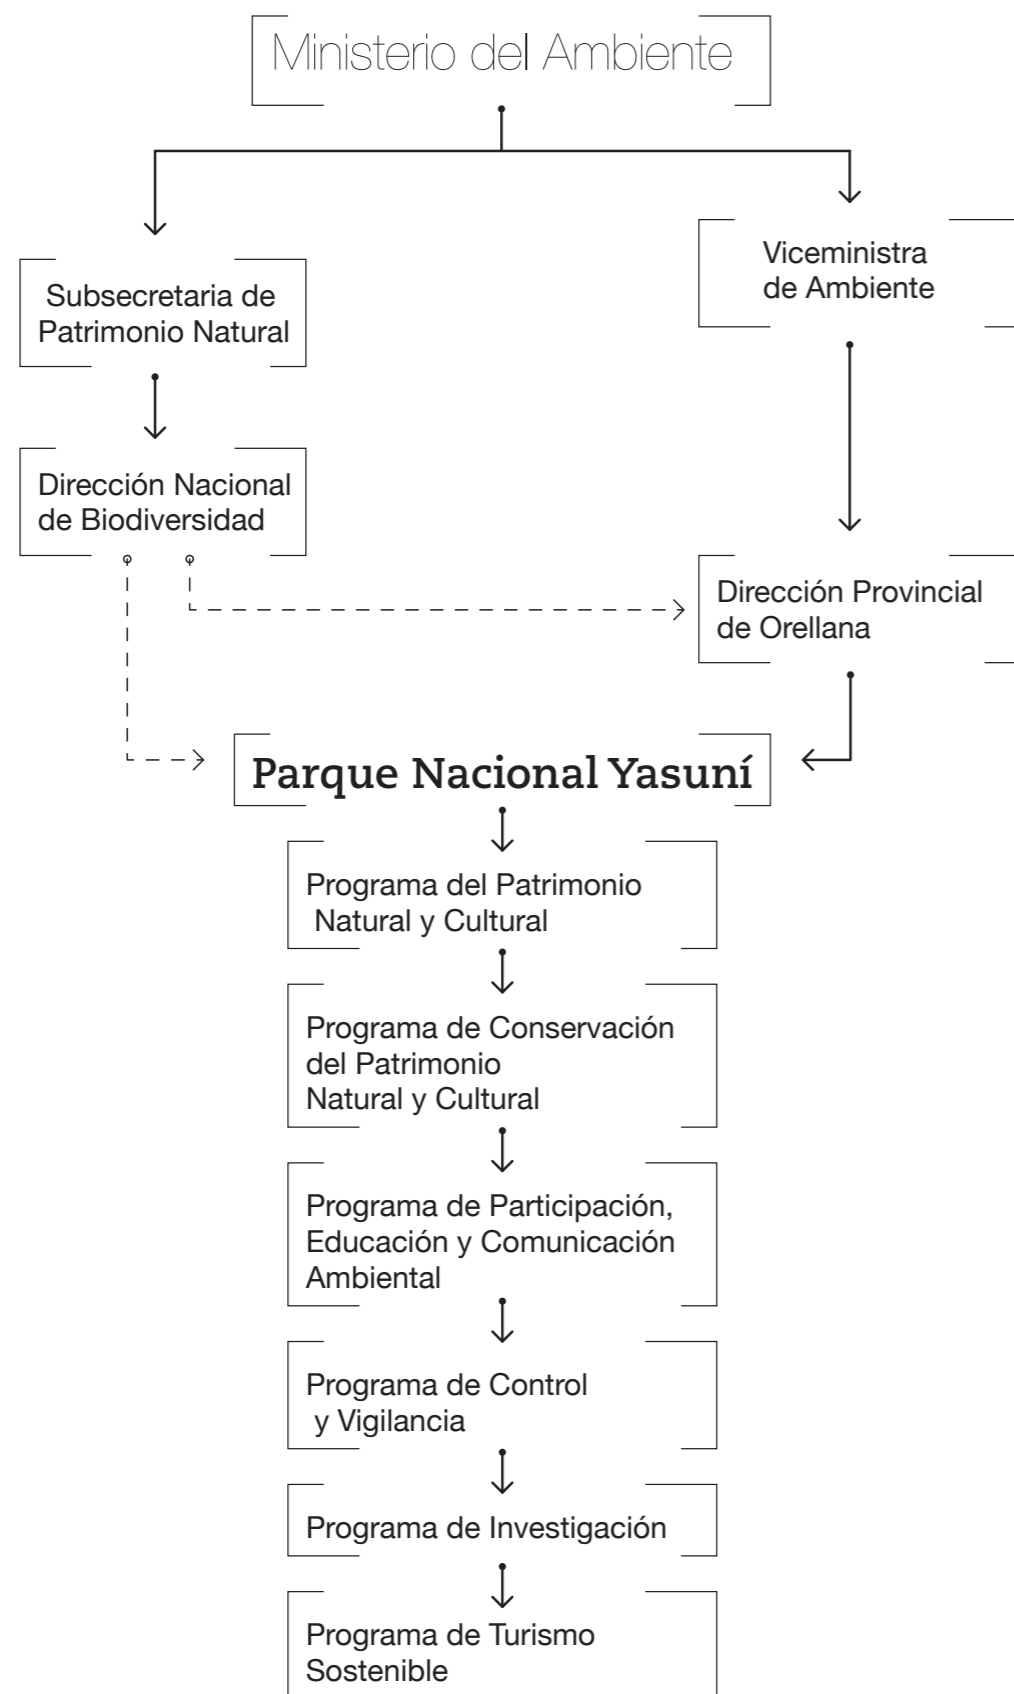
Ministerio del Ambiente

Subsecretaria de Patrimonio Natural

Viceministra de Ambiente

Dirección Nacional de Biodiversidad

Dirección Provincial de Orellana

Parque Nacional Yasuní

Programa del Patrimonio Natural y Cultural

Programa de Conservación del Patrimonio Natural y Cultural

Programa de Participación, Educación y Comunicación Ambiental

Programa de Control y Vigilancia

Programa de Investigación

Programa de Turismo Sostenible